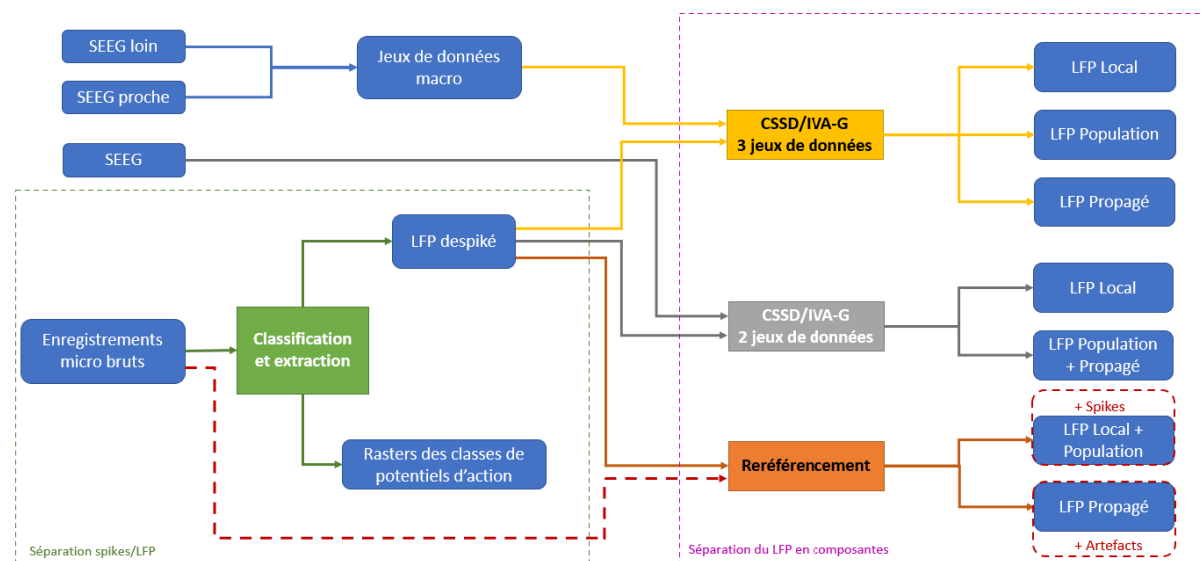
SEEG loin

SEEG proche

Jeux de données macro

SEEG

LFP despiké

Enregistrements micro bruts

Classification et extraction

Rasters des classes de potentiels d'action

Séparation spikes/LFP

CSSD/IVA-G
3 jeux de données

CSSD/IVA-G
2 jeux de données

Reréférencement

Séparation du LFP en composantes

LFP Local

LFP Population

LFP Propagé

LFP Local

LFP Population + Propagé

+ Spikes

LFP Local + Population

LFP Propagé

+ Artefacts